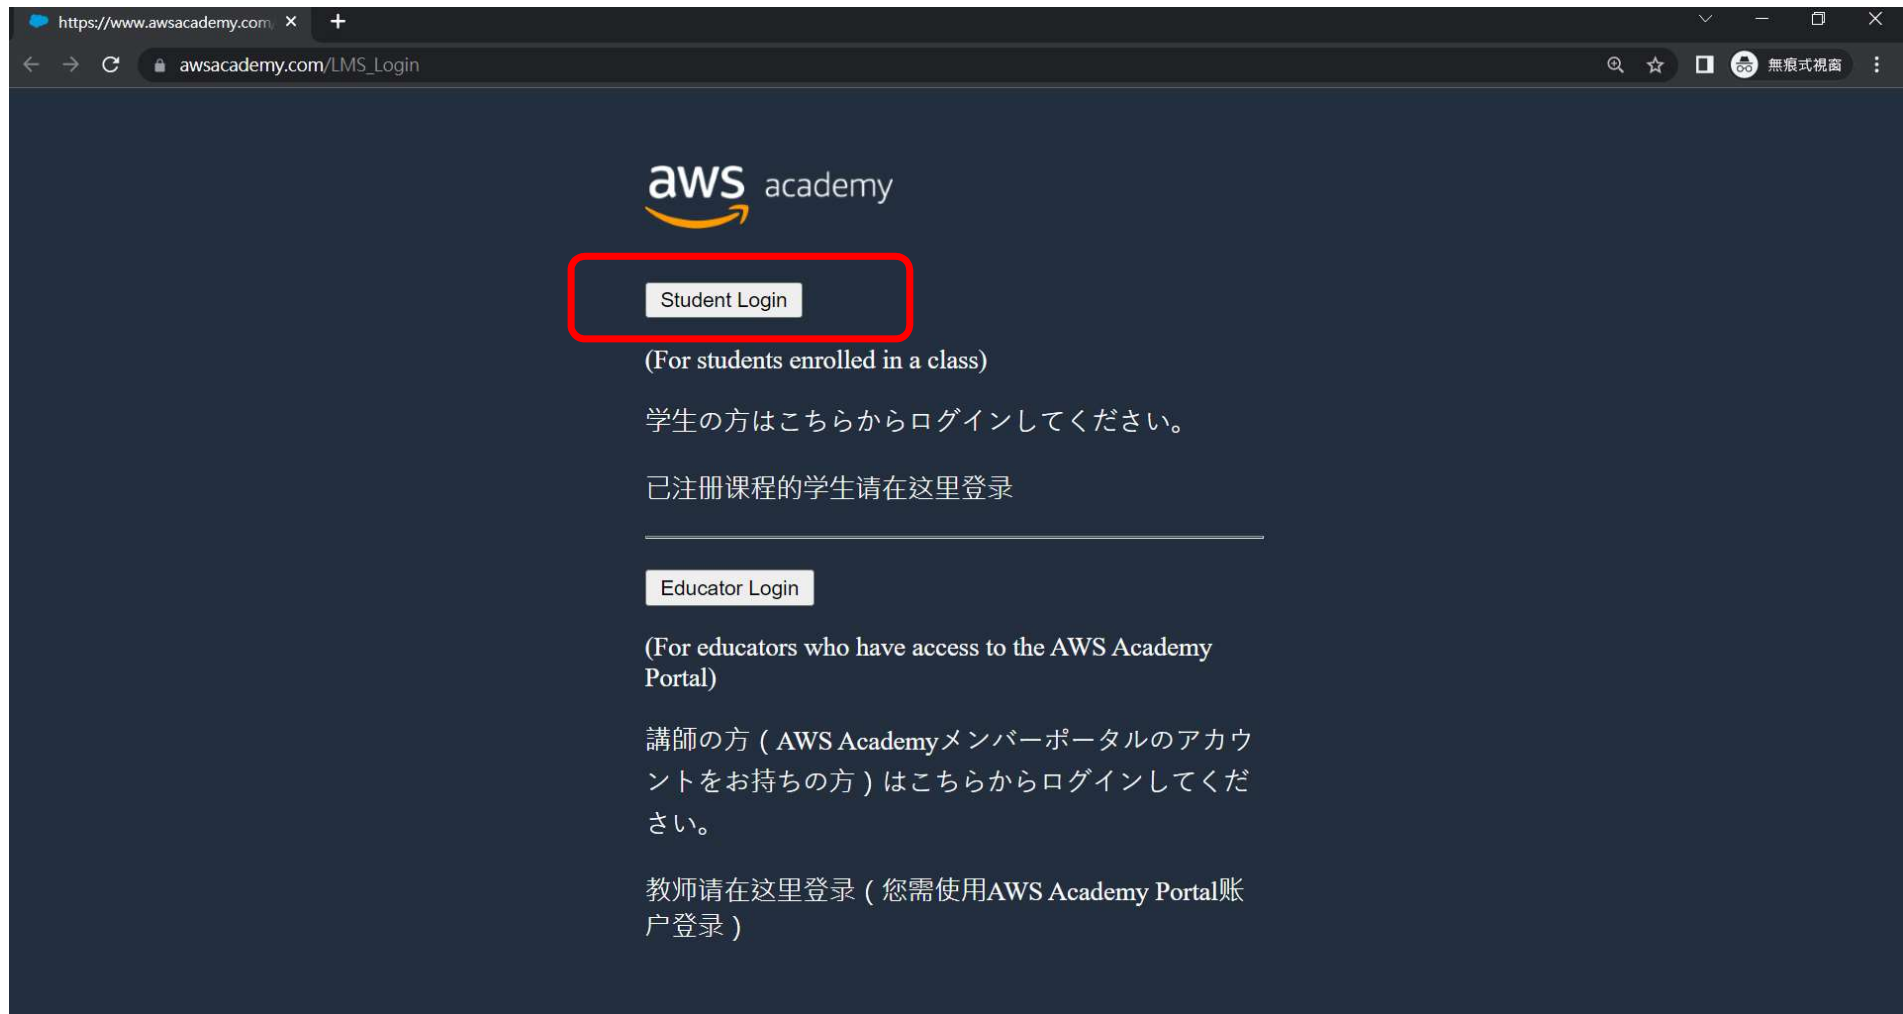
https://www.awsacademy.com ×
+

awsacademy.com/LMS_Login

無痕式視窗

aws academy

Student Login

(For students enrolled in a class)

学生の方はこちらからログインしてください。

已注册课程的学生请在这里登录

Educator Login

(For educators who have access to the AWS Academy Portal)

講師の方（AWS Academyメンバーポータルのアカウントをお持ちの方）はこちらからログインしてください。

教师请在这里登录（您需使用AWS Academy Portal账户登录）